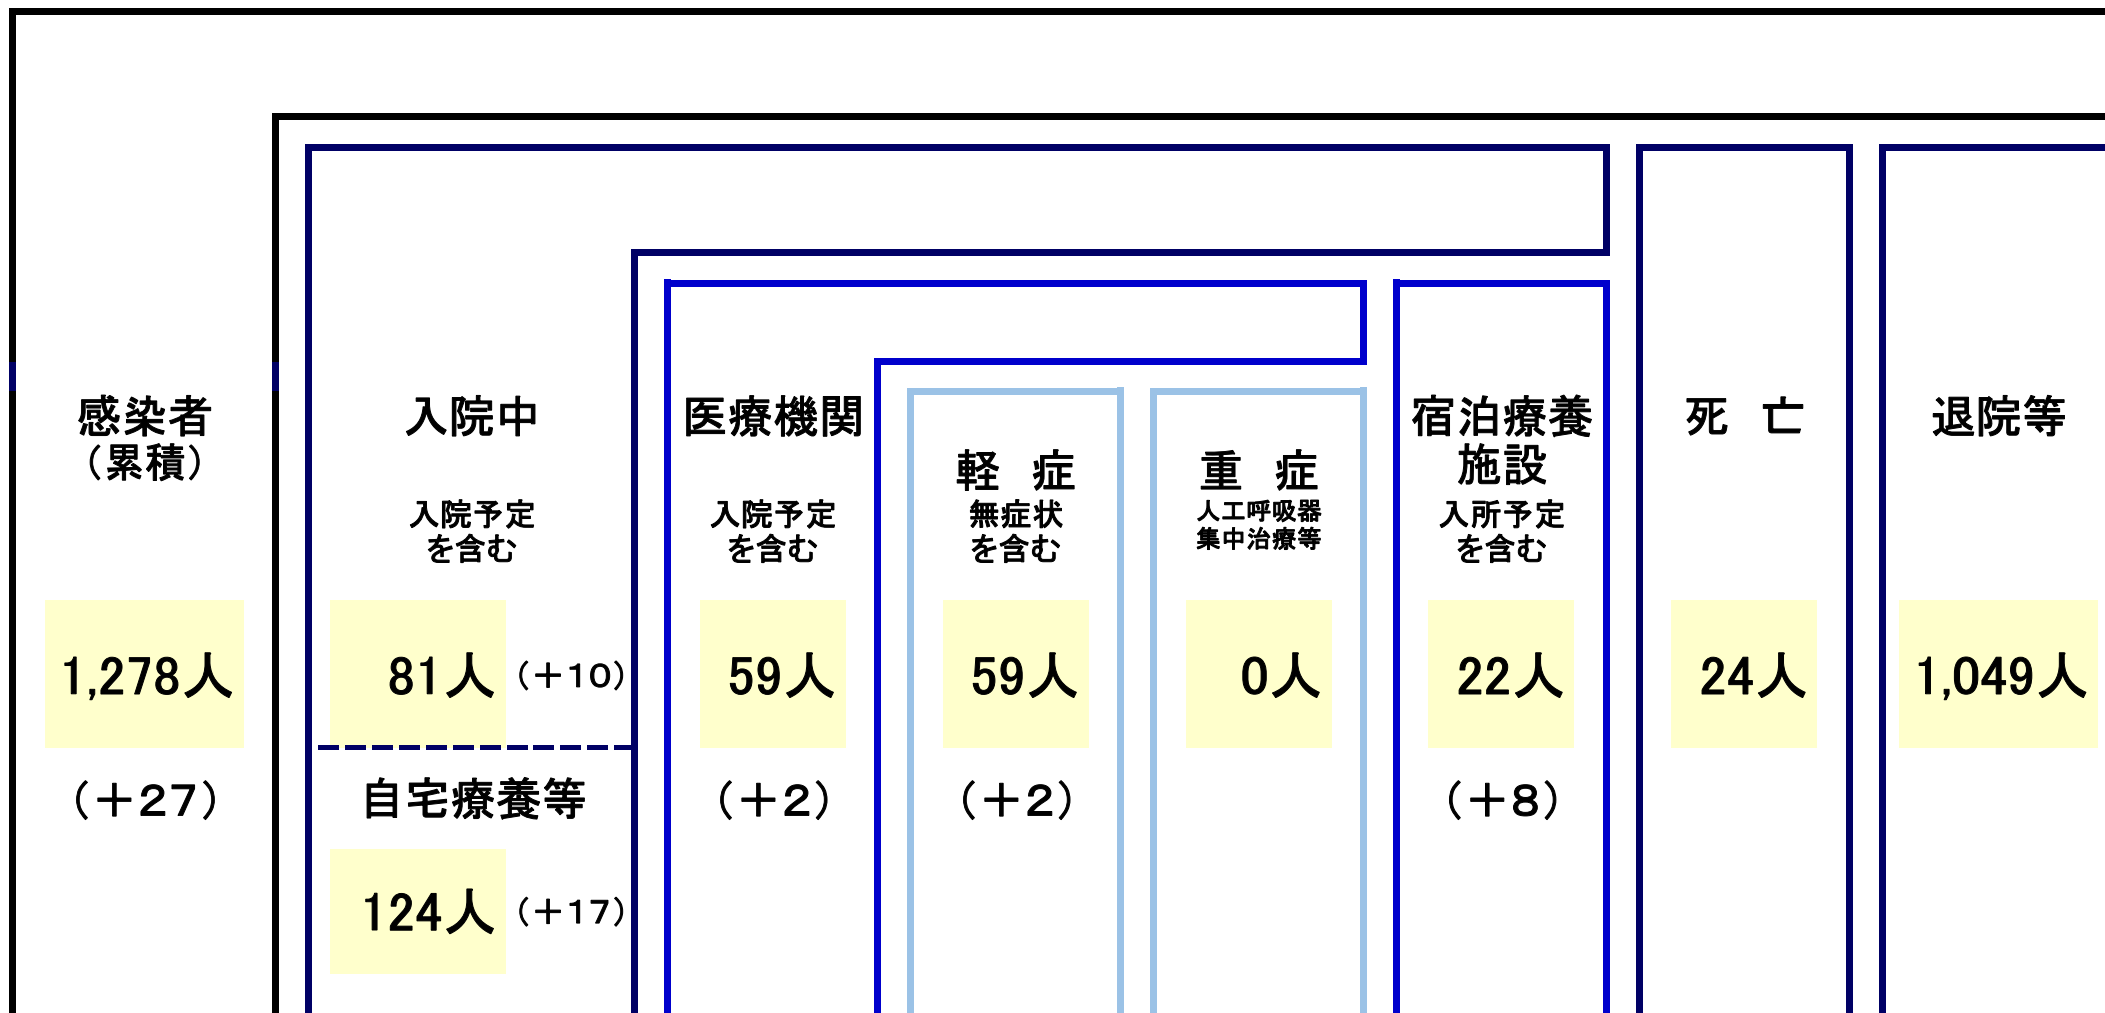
感染者
（累積）

1,278人

（＋27）

入院中

入院予定
を含む

81人 （＋10）

自宅療養等

124人 （＋17）

医療機関

入院予定
を含む

59人

（＋2）

軽　症
無症状
を含む

59人

（＋2）

重　症
人工呼吸器
集中治療等

0人

宿泊療養
施設
入所予定
を含む

22人

（＋8）

死　亡

24人

退院等

1,049人